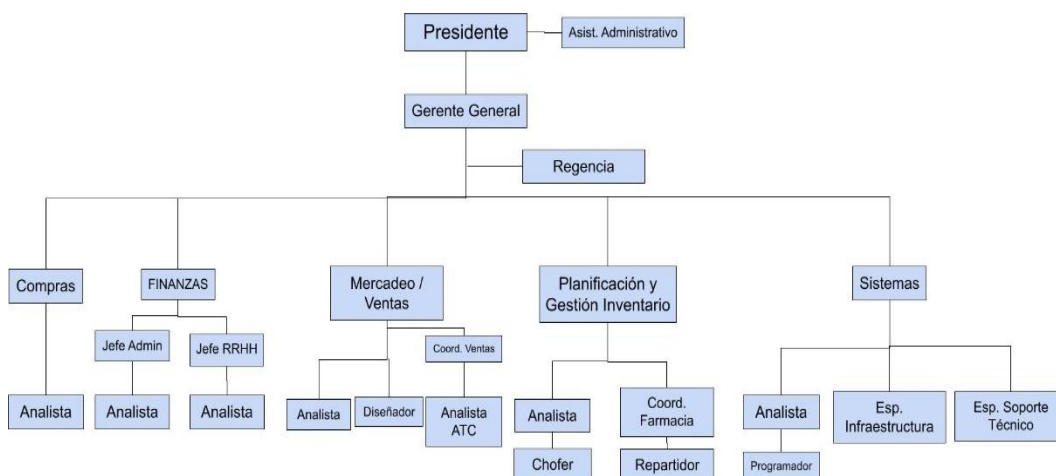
Presidente
Asist. Administrativo
Gerente General
Regencia
Compras
Analista
FINANZAS
Jefe Admin
Analista
Jefe RRHH
Analista
Mercadeo / Ventas
Analista
Diseñador
Coord. Ventas
Analista ATC
Planificación y Gestión Inventario
Analista
Chofer
Coord. Farmacia
Repartidor
Sistemas
Analista
Programador
Esp. Infraestructura
Esp. Soporte Técnico